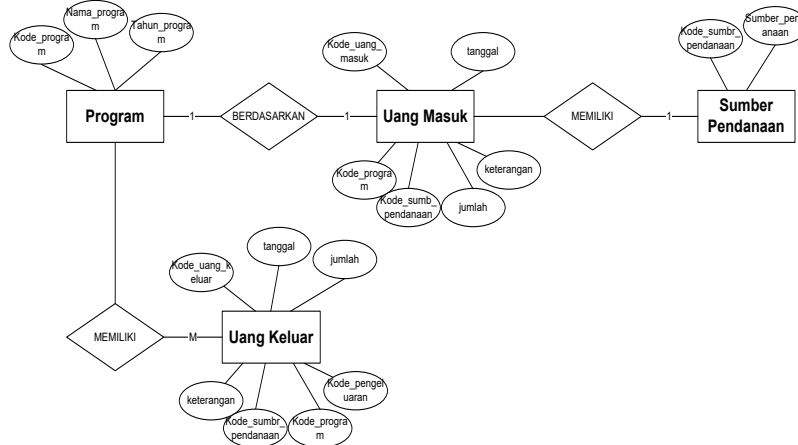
Kode_program

Nama_program

Tahun_program

Program

1

BERDASARKAN

1

Kode_uang_masuk

tanggal

Uang Masuk

MEMILIKI

1

Kode_sumbr_pendanaan

Sumber_perdanaan

Sumber Pendanaan

Kode_program

Kode_sumb_pendanaan

jumlah

keterangan

Kode_uang_keluar

tanggal

jumlah

MEMILIKI

M

Uang Keluar

keterangan

Kode_sumbr_pendanaan

Kode_program

Kode_pengeluaran